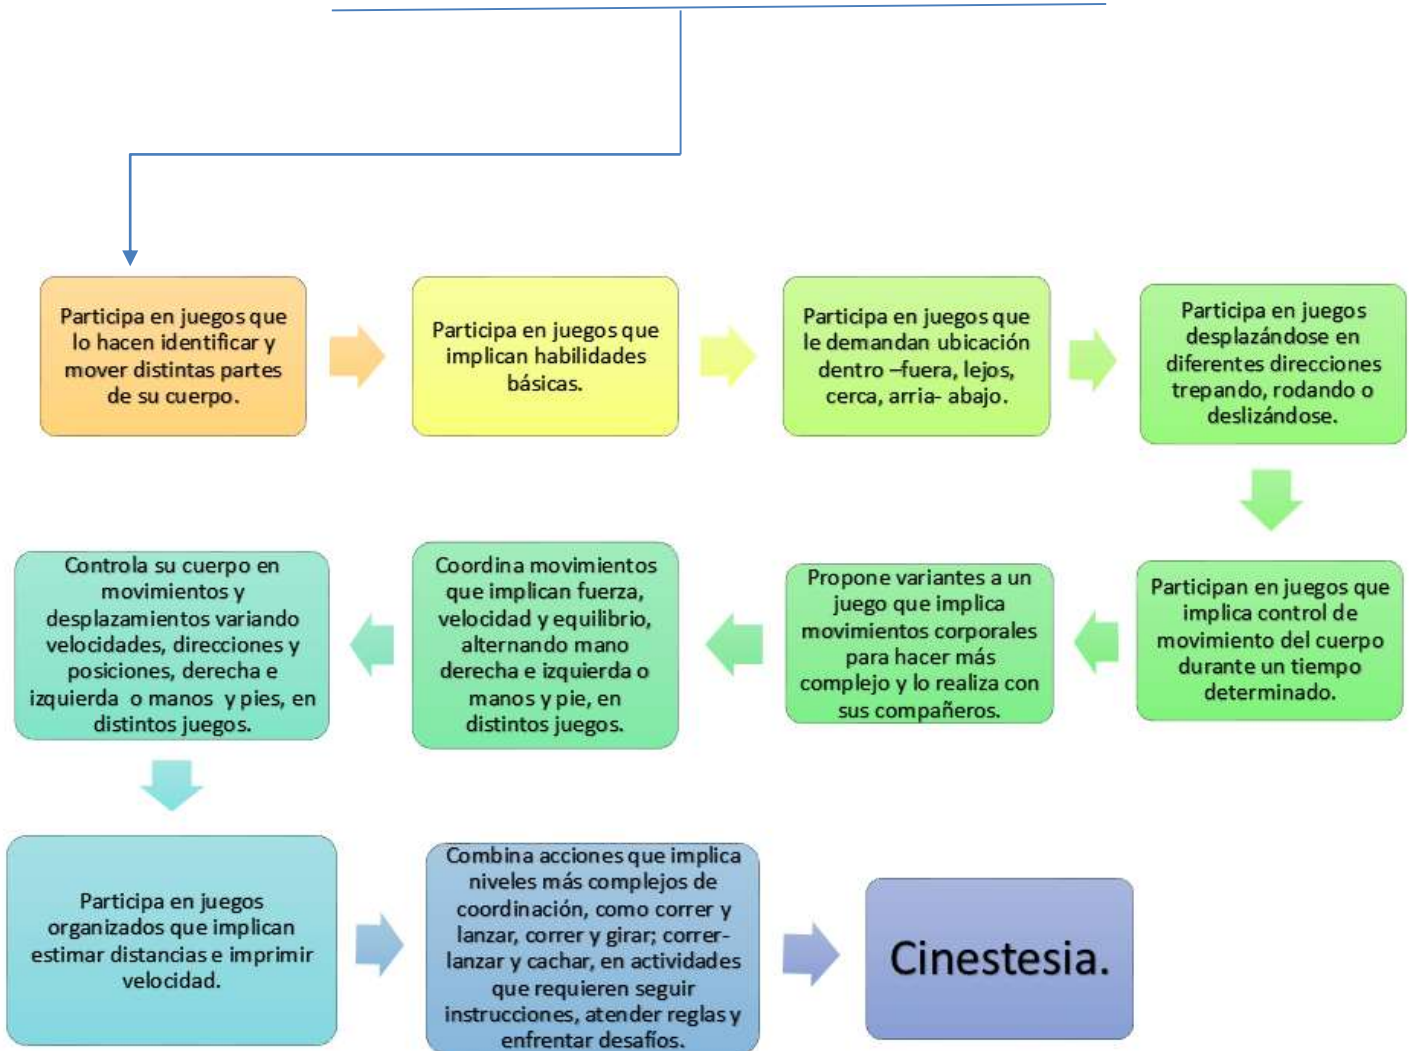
Participa en juegos que lo hacen identificar y mover distintas partes de su cuerpo.

Participa en juegos que implican habilidades básicas.

Participa en juegos que le demandan ubicación dentro –fuera, lejos, cerca, arria- abajo.

Participa en juegos desplazándose en diferentes direcciones trepando, rodando o deslizándose.

Participan en juegos que implica control de movimiento del cuerpo durante un tiempo determinado.

Propone variantes a un juego que implica movimientos corporales para hacer más complejo y lo realiza con sus compañeros.

Coordina movimientos que implican fuerza, velocidad y equilibrio, alternando mano derecha e izquierda o manos y pie, en distintos juegos.

Controla su cuerpo en movimientos y desplazamientos variando velocidades, direcciones y posiciones, derecha e izquierda o manos y pies, en distintos juegos.

Participa en juegos organizados que implican estimar distancias e imprimir velocidad.

Combina acciones que implica niveles más complejos de coordinación, como correr y lanzar, correr y girar; correr-lanzar y cachar, en actividades que requieren seguir instrucciones, atender reglas y enfrentar desafíos.

Cinestesia.